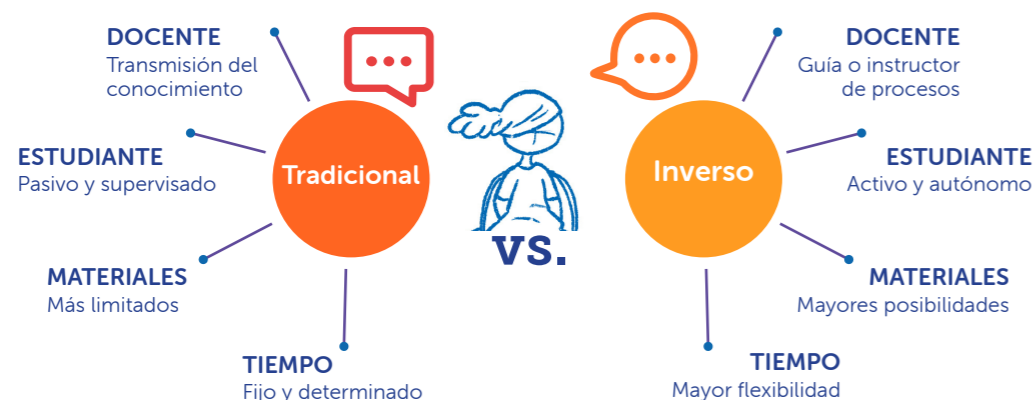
DOCENTE
Transmisión del conocimiento

ESTUDIANTE
Pasivo y supervisado

MATERIALES
Más limitados

TIEMPO
Fijo y determinado

Tradicional

VS.

Inverso

DOCENTE
Guía o instructor de procesos

ESTUDIANTE
Activo y autónomo

MATERIALES
Mayores posibilidades

TIEMPO
Mayor flexibilidad